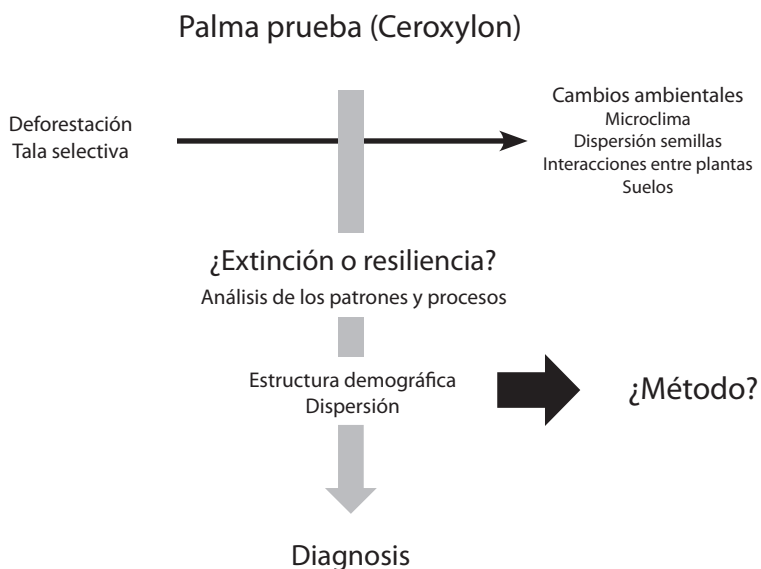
Palma prueba (Ceroxylon)

Deforestación
Tala selectiva

Cambios ambientales
Microclima
Dispersión semillas
Interacciones entre plantas
Suelos

¿Extinción o resiliencia?
Análisis de los patrones y procesos

Estructura demográfica
Dispersión

¿Método?

Diagnosis